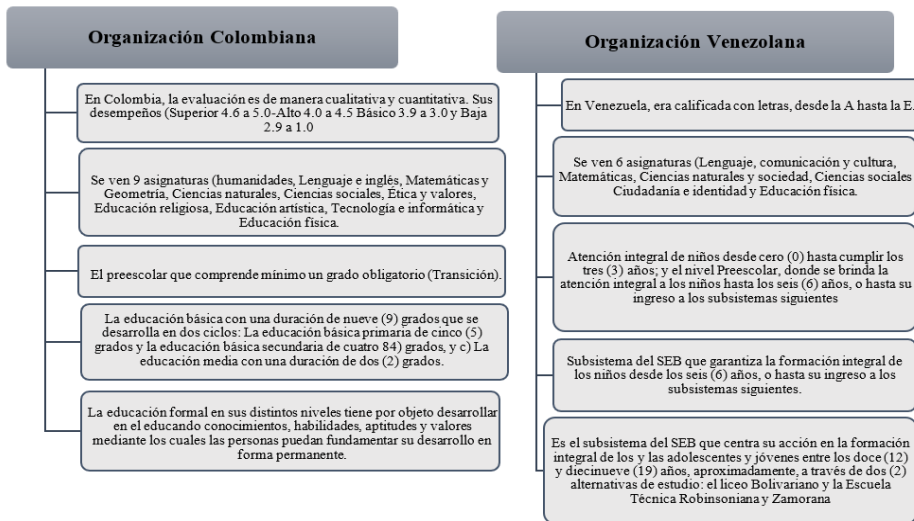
Organización Colombiana

En Colombia, la evaluación es de manera cualitativa y cuantitativa. Sus desempeños (Superior 4.6 a 5.0-Alto 4.0 a 4.5 Básico 3.9 a 3.0 y Baja 2.9 a 1.0

Se ven 9 asignaturas (humanidades, Lenguaje e inglés, Matemáticas y Geometría, Ciencias naturales, Ciencias sociales, Ética y valores, Educación religiosa, Educación artística, Tecnología e informática y Educación física.

El preescolar que comprende mínimo un grado obligatorio (Transición).

La educación básica con una duración de nueve (9) grados que se desarrolla en dos ciclos: La educación básica primaria de cinco (5) grados y la educación básica secundaria de cuatro 84) grados, y c) La educación media con una duración de dos (2) grados.

La educación formal en sus distintos niveles tiene por objeto desarrollar en el educando conocimientos, habilidades, aptitudes y valores mediante los cuales las personas puedan fundamentar su desarrollo en forma permanente.

Organización Venezolana

En Venezuela, era calificada con letras, desde la A hasta la E.

Se ven 6 asignaturas (Lenguaje, comunicación y cultura, Matemáticas, Ciencias naturales y sociedad, Ciencias sociales Ciudadanía e identidad y Educación física.

Atención integral de niños desde cero (0) hasta cumplir los tres (3) años; y el nivel Preescolar, donde se brinda la atención integral a los niños hasta los seis (6) años, o hasta su ingreso a los subsistemas siguientes

Subsistema del SEB que garantiza la formación integral de los niños desde los seis (6) años, o hasta su ingreso a los subsistemas siguientes.

Es el subsistema del SEB que centra su acción en la formación integral de los y las adolescentes y jóvenes entre los doce (12) y diecinueve (19) años, aproximadamente, a través de dos (2) alternativas de estudio: el liceo Bolivariano y la Escuela Técnica Robinsoniana y Zamorana